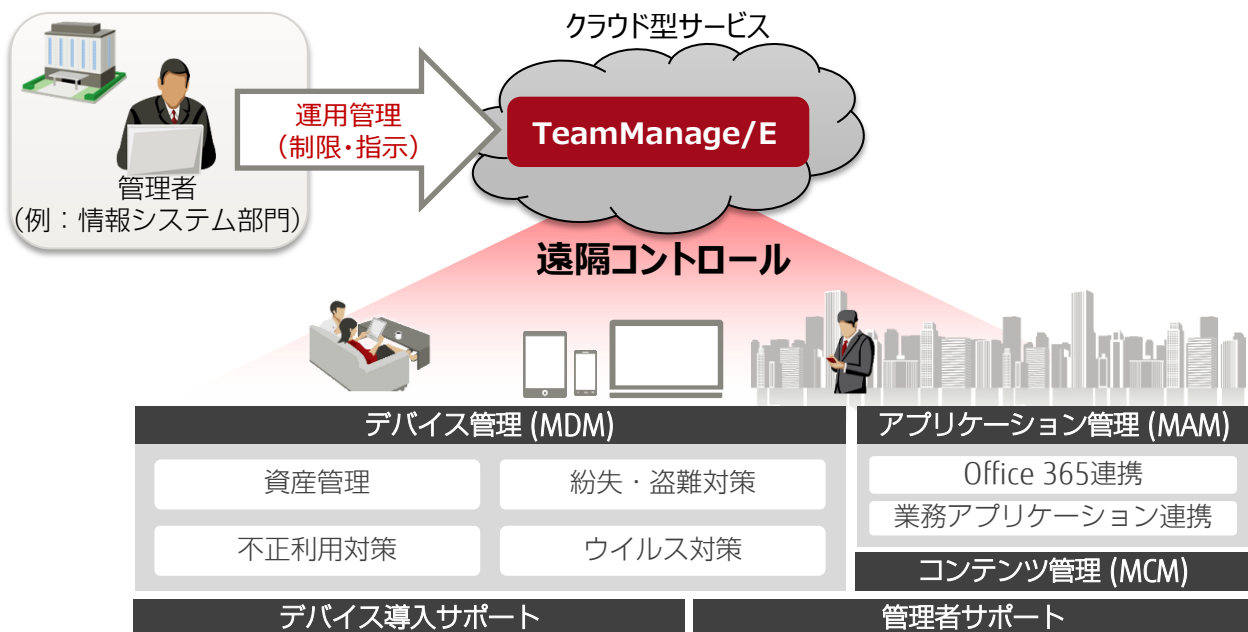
管理者
（例：情報システム部門）

運用管理
（制限・指示）

クラウド型サービス

TeamManage/E

遠隔コントロール

デバイス管理 (MDM)

資産管理

紛失・盗難対策

不正利用対策

ウイルス対策

アプリケーション管理 (MAM)

Office 365連携

業務アプリケーション連携

コンテンツ管理 (MCM)

デバイス導入サポート

管理者サポート